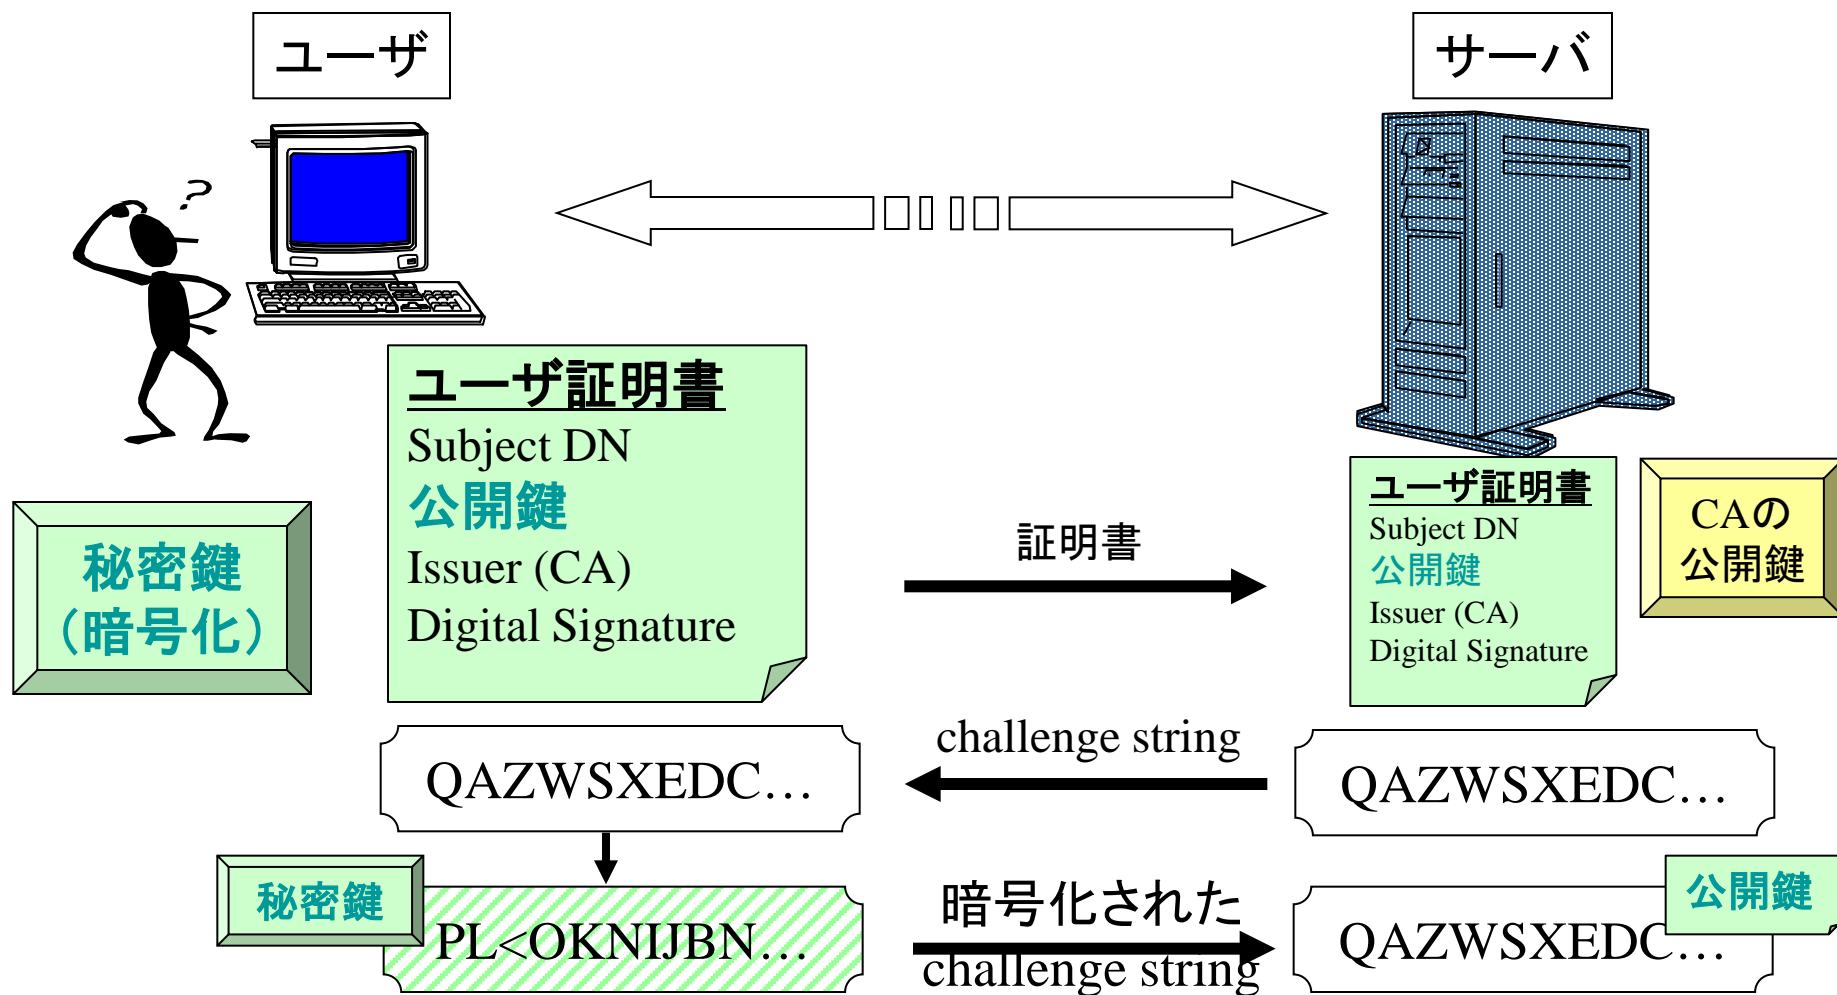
ユーザ

サーバ

ユーザ証明書
Subject DN
公開鍵
Issuer (CA)
Digital Signature

秘密鍵
(暗号化)

証明書

ユーザ証明書
Subject DN
公開鍵
Issuer (CA)
Digital Signature

CAの
公開鍵

challenge string

QAZWSXEDC…

QAZWSXEDC…

秘密鍵

PL<OKNIJBN…

暗号化された
challenge string

QAZWSXEDC…

公開鍵